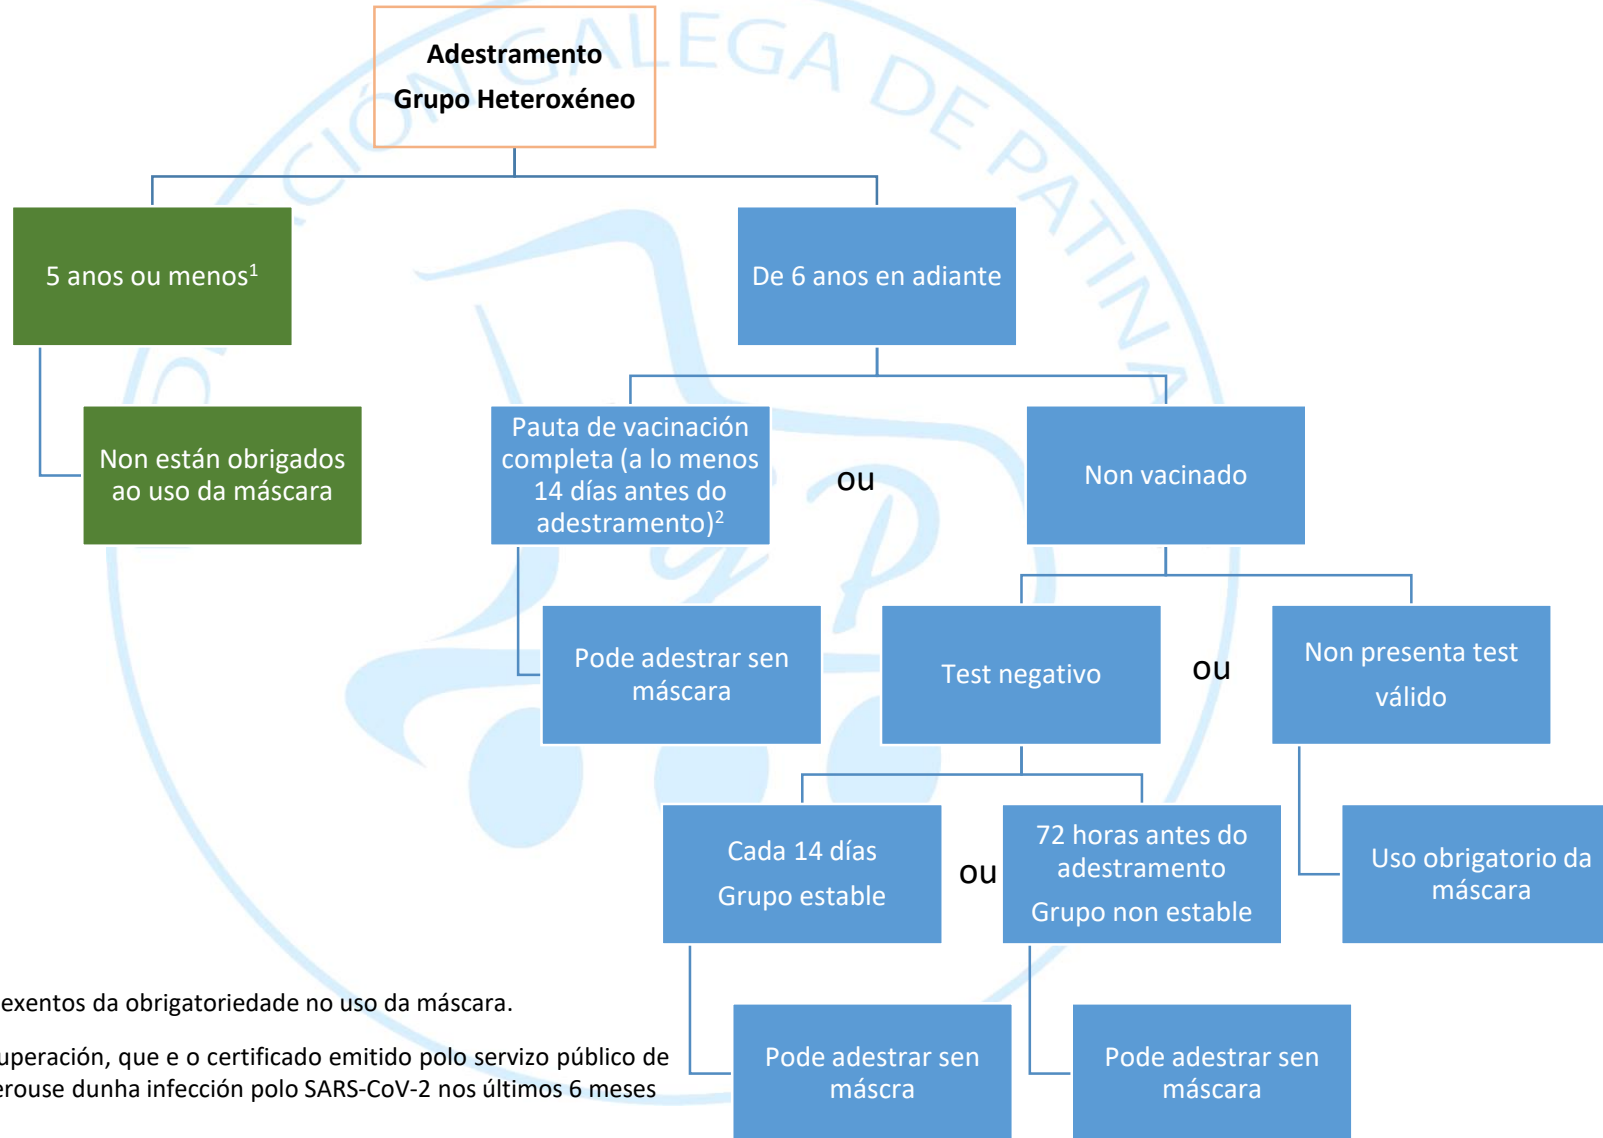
Adestramento
Grupo Heteroxéneo

5 anos ou menos$^1$

De 6 anos en adiante

Non están obrigados ao uso da máscara

Pauta de vacinación completa (a lo menos 14 días antes do adestramento)$^2$

ou

Non vacinado

Pode adestrar sen máscara

Test negativo

ou

Non presenta test válido

Cada 14 días
Grupo estable

ou

72 horas antes do adestramento
Grupo non estable

Uso obrigatorio da máscara

exentos da obrigatoriedade no uso da máscara.

uperación, que e o certificado emitido polo servizo público de erouse dunha infección polo SARS-CoV-2 nos últimos 6 meses

Pode adestrar sen máscara

Pode adestrar sen máscara

CIÓN GALEGA DE PATINA